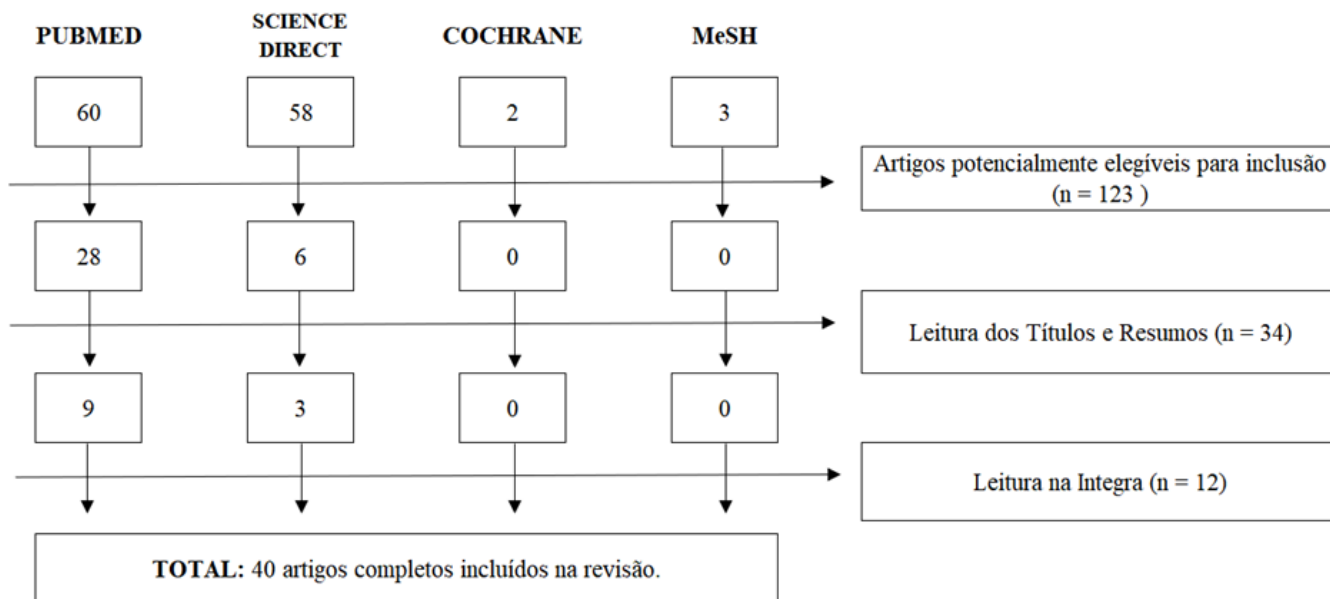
PUBMED

SCIENCE DIRECT

COCHRANE

MeSH

60

58

2

3

Artigos potencialmente elegíveis para inclusão (n = 123 )

28

6

0

0

Leitura dos Títulos e Resumos (n = 34)

9

3

0

0

Leitura na Integra (n = 12)

**TOTAL:** 40 artigos completos incluídos na revisão.